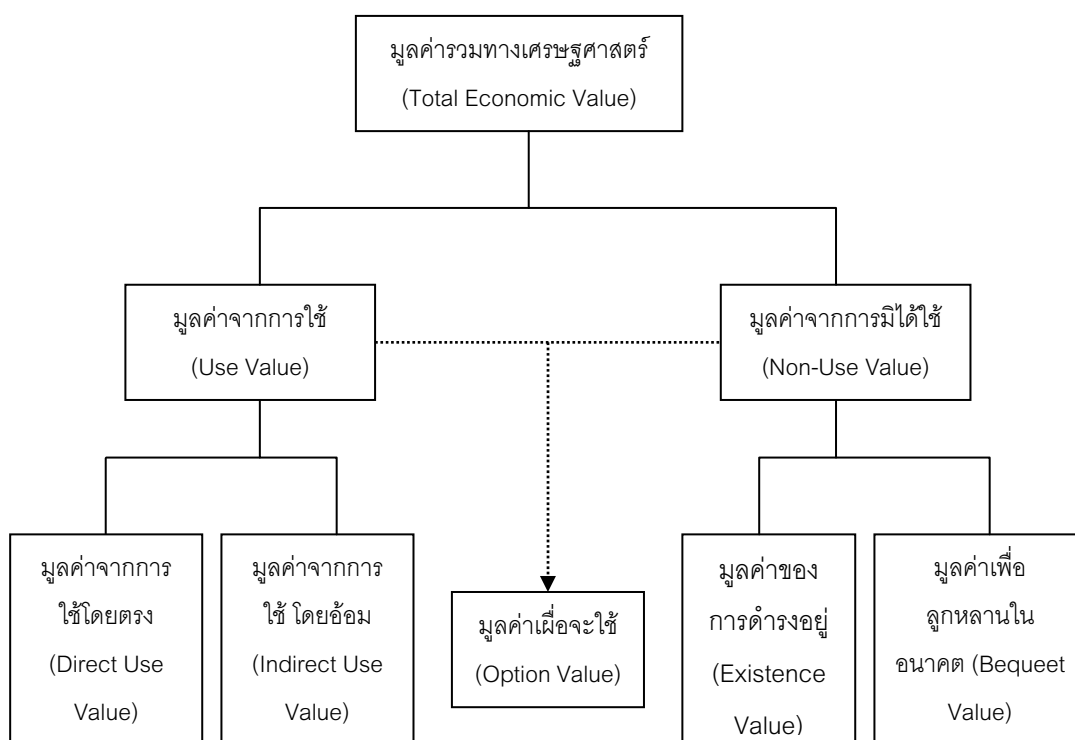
มูลค่ารวมทางเศรษฐศาสตร์
(Total Economic Value)

มูลค่าจากการใช้
(Use Value)

มูลค่าจากการมิได้ใช้
(Non-Use Value)

มูลค่าจากการใช้โดยตรง
(Direct Use Value)

มูลค่าจากการใช้ โดยอ้อม
(Indirect Use Value)

มูลค่าเผื่อจะใช้
(Option Value)

มูลค่าของการดำรงอยู่
(Existence Value)

มูลค่าเพื่อลูกหลานในอนาคต (Bequeet Value)